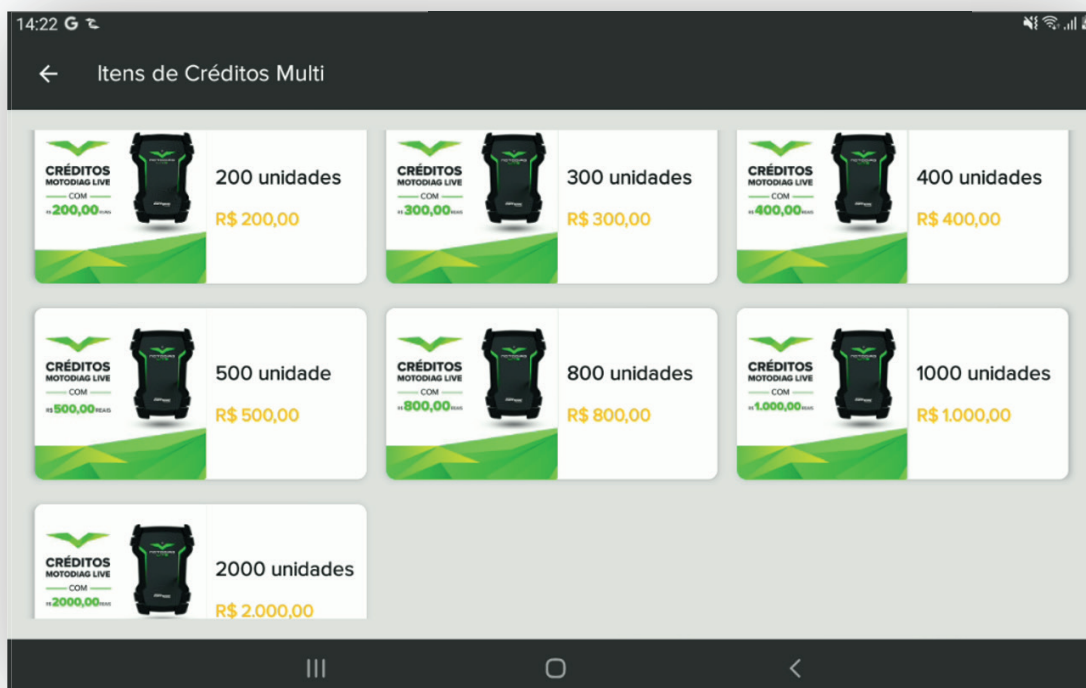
14:22 G

Itens de Créditos Multi

CRÉDITOS MOTODIAG LIVE COM R$ 200,00 REAIS
200 unidades
R$ 200,00

CRÉDITOS MOTODIAG LIVE COM R$ 300,00 REAIS
300 unidades
R$ 300,00

CRÉDITOS MOTODIAG LIVE COM R$ 400,00 REAIS
400 unidades
R$ 400,00

CRÉDITOS MOTODIAG LIVE COM R$ 500,00 REAIS
500 unidade
R$ 500,00

CRÉDITOS MOTODIAG LIVE COM R$ 800,00 REAIS
800 unidades
R$ 800,00

CRÉDITOS MOTODIAG LIVE COM R$ 1.000,00 REAIS
1000 unidades
R$ 1.000,00

CRÉDITOS MOTODIAG LIVE COM R$ 2000,00 REAIS
2000 unidades
R$ 2.000,00